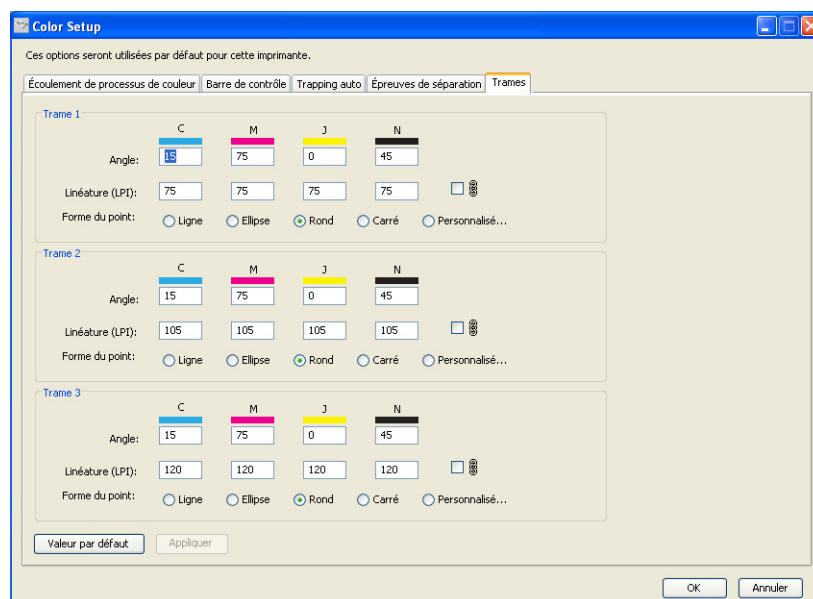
Color Setup

Ces options seront utilisées par défaut pour cette imprimante.

Écoulement de processus de couleur | Barre de contrôle | Trapping auto | Épreuves de séparation | Trames

Trame 1

| | C | M | J | N |
|---|---|---|---|---|
| Angle: | 15 | 75 | 0 | 45 |
| Linéature (LPI): | 75 | 75 | 75 | 75 |

Forme du point: Ligne Ellipse Rond Carré Personnalisé...

Trame 2

| | C | M | J | N |
|---|---|---|---|---|
| Angle: | 15 | 75 | 0 | 45 |
| Linéature (LPI): | 105 | 105 | 105 | 105 |

Forme du point: Ligne Ellipse Rond Carré Personnalisé...

Trame 3

| | C | M | J | N |
|---|---|---|---|---|
| Angle: | 15 | 75 | 0 | 45 |
| Linéature (LPI): | 120 | 120 | 120 | 120 |

Forme du point: Ligne Ellipse Rond Carré Personnalisé...

Valeur par défaut Appliquer

OK Annuler